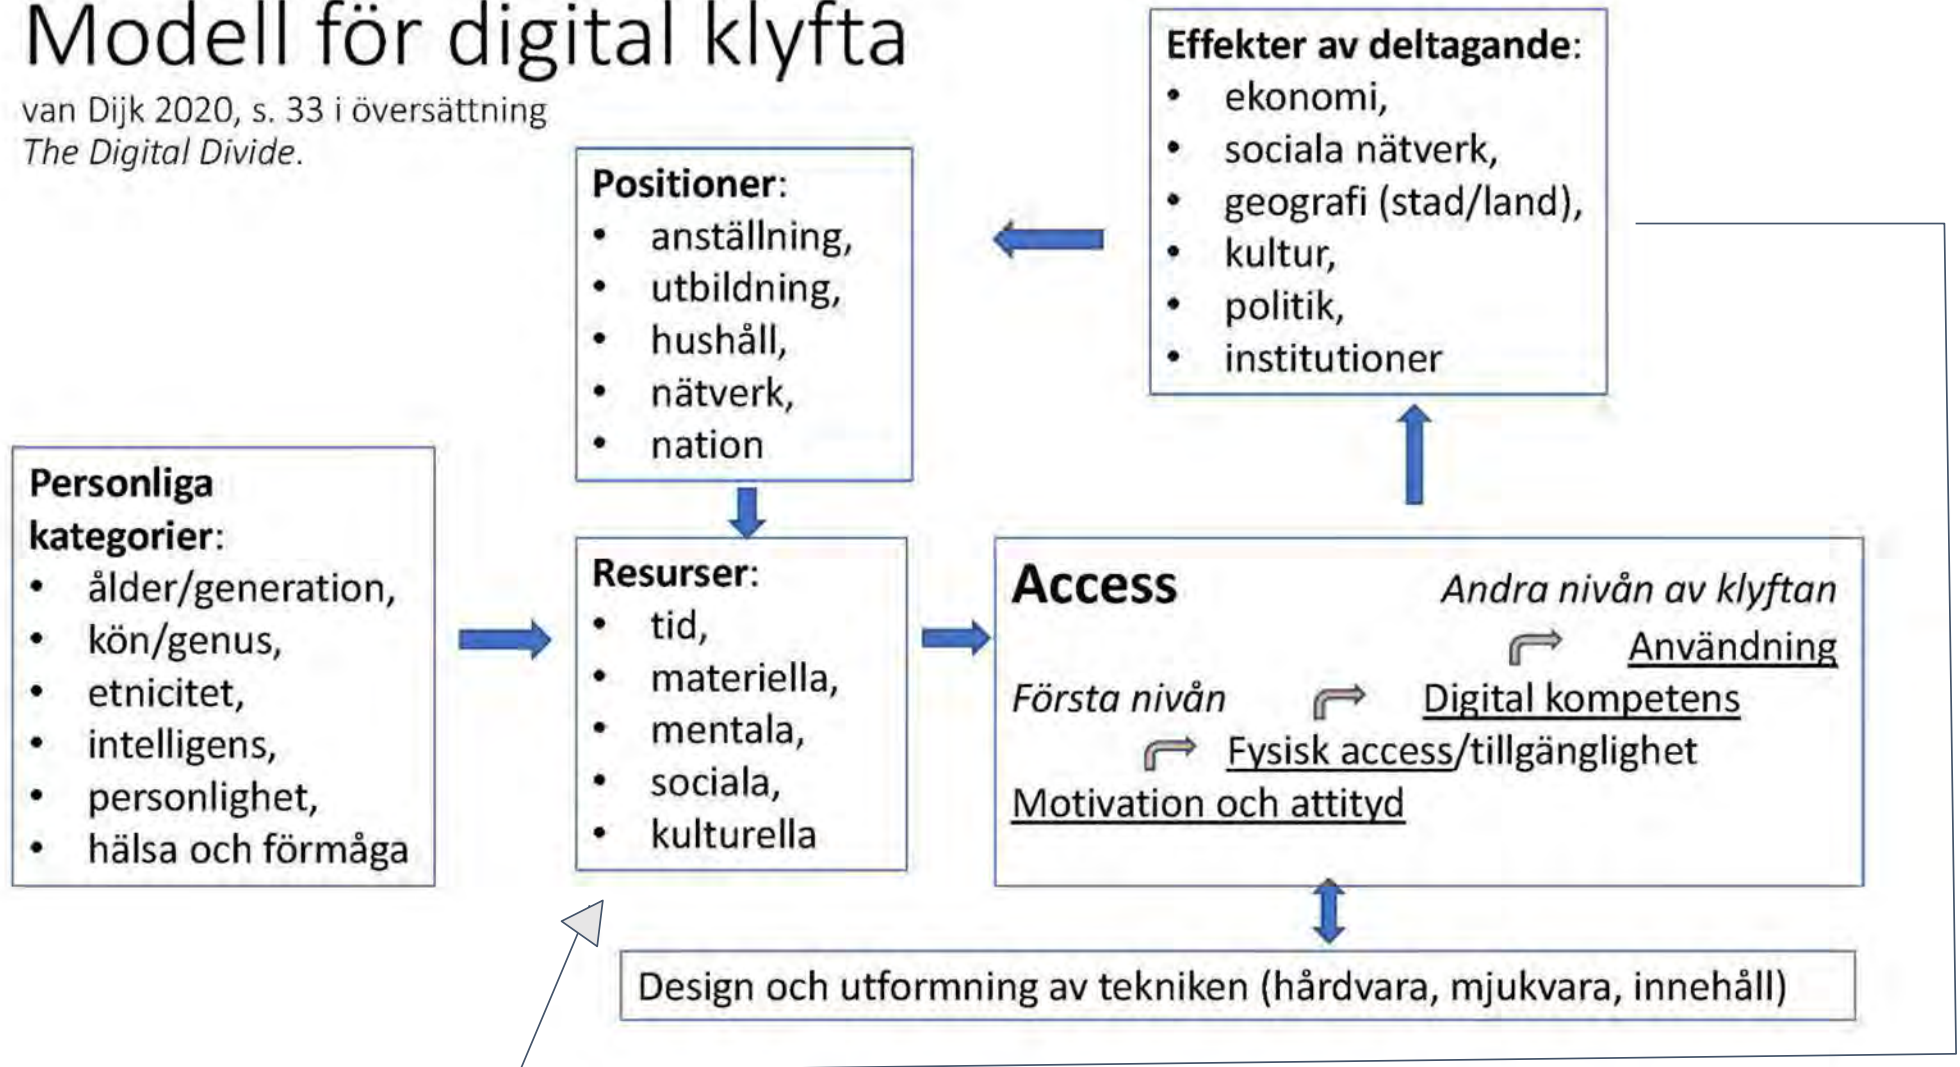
Modell för digital klyfta
van Dijk 2020, s. 33 i översättning
*The Digital Divide*.

**Effekter av deltagande**:
- ekonomi,
- sociala nätverk,
- geografi (stad/land),
- kultur,
- politik,
- institutioner

**Positioner**:
- anställning,
- utbildning,
- hushåll,
- nätverk,
- nation

**Personliga kategorier**:
- ålder/generation,
- kön/genus,
- etnicitet,
- intelligens,
- personlighet,
- hälsa och förmåga

**Resurser**:
- tid,
- materiella,
- mentala,
- sociala,
- kulturella

**Access**

*Andra nivån av klyftan*

Användning

*Första nivån*

Digital kompetens

Fysisk access/tillgänglighet

Motivation och attityd

Design och utformning av tekniken (hårdvara, mjukvara, innehåll)